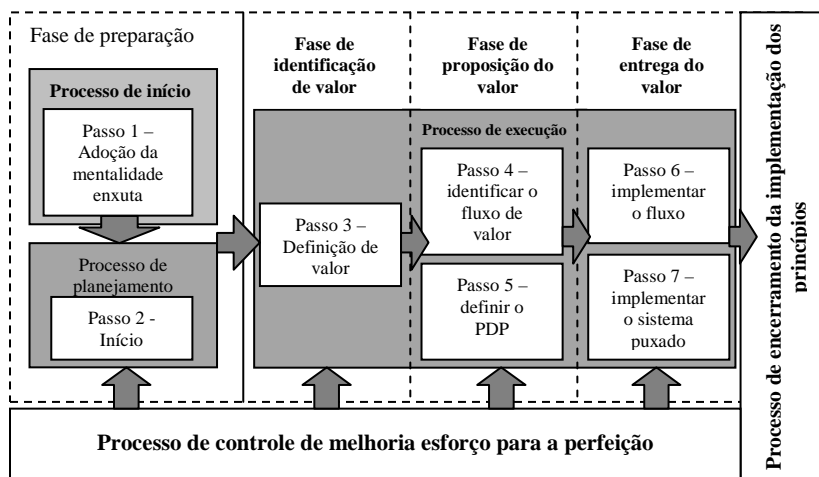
Fase de preparação

Processo de início

Passo 1 – Adoção da mentalidade enxuta

Processo de planejamento

Passo 2 - Início

Fase de identificação de valor

Passo 3 – Definição de valor

Fase de proposição do valor

Processo de execução

Passo 4 – identificar o fluxo de valor

Passo 5 – definir o PDP

Fase de entrega do valor

Passo 6 – implementar o fluxo

Passo 7 – implementar o sistema puxado

Processo de encerramento da implementação dos princípios

Processo de controle de melhoria esforço para a perfeição